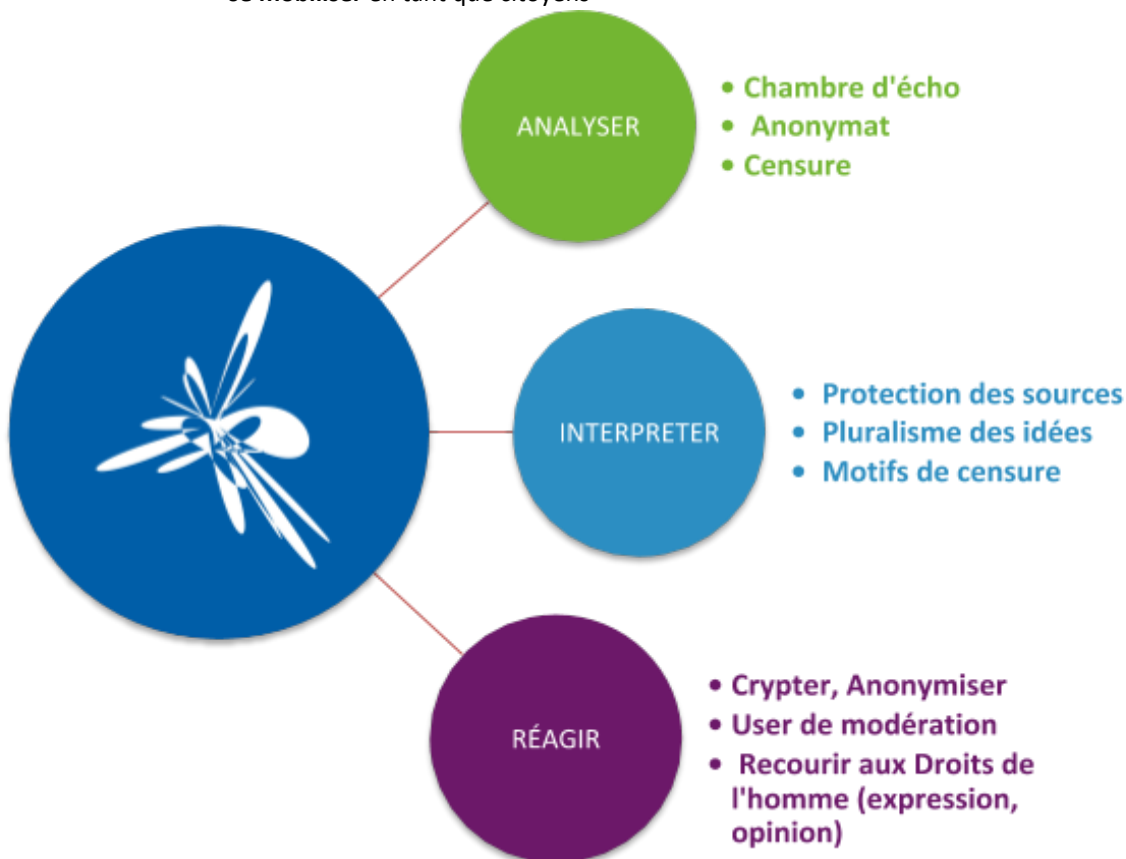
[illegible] Mobiliser en tant que citoyens

ANALYSER

• Chambre d'écho
• Anonymat
• Censure

INTERPRETER

• Protection des sources
• Pluralisme des idées
• Motifs de censure

RÉAGIR

• Crypter, Anonymiser
• User de modération
• Recourir aux Droits de l'homme (expression, opinion)